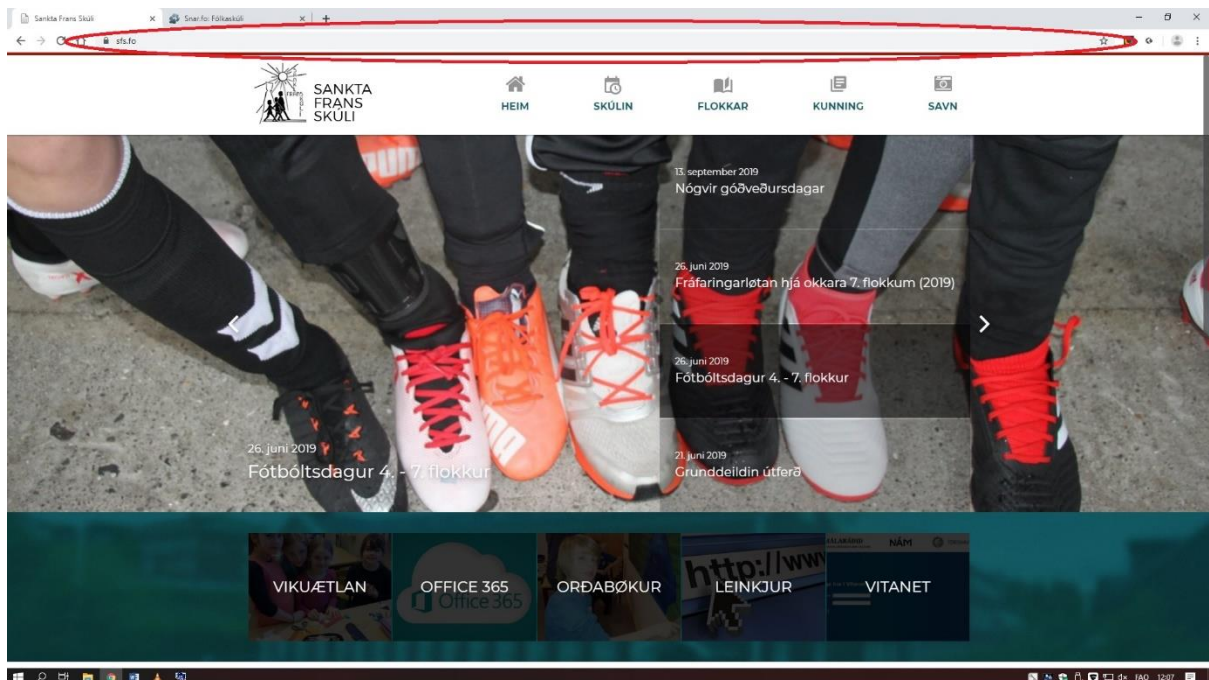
Sankta Frans Skúli
Snar.fo: Fólkaskúli
sfs.fo

SANKTA FRANS SKÚLI

HEIM
SKÚLIN
FLOKKAR
KUNNING
SAVN

13. september 2019
Nógvir góðveðursdagar

26. juni 2019
Fráfaringarløtan hjá okkara 7. flokkum (2019)

26. juni 2019
Fótbóltsdagur 4. - 7. flokkur

21. juni 2019
Grunddeildin útferð

26. juni 2019
Fótbóltsdagur 4. - 7. flokkur

VIKUÆTLAN
OFFICE 365
ORÐABØKUR
LEINKJUR
VITANET

FAO 12:07